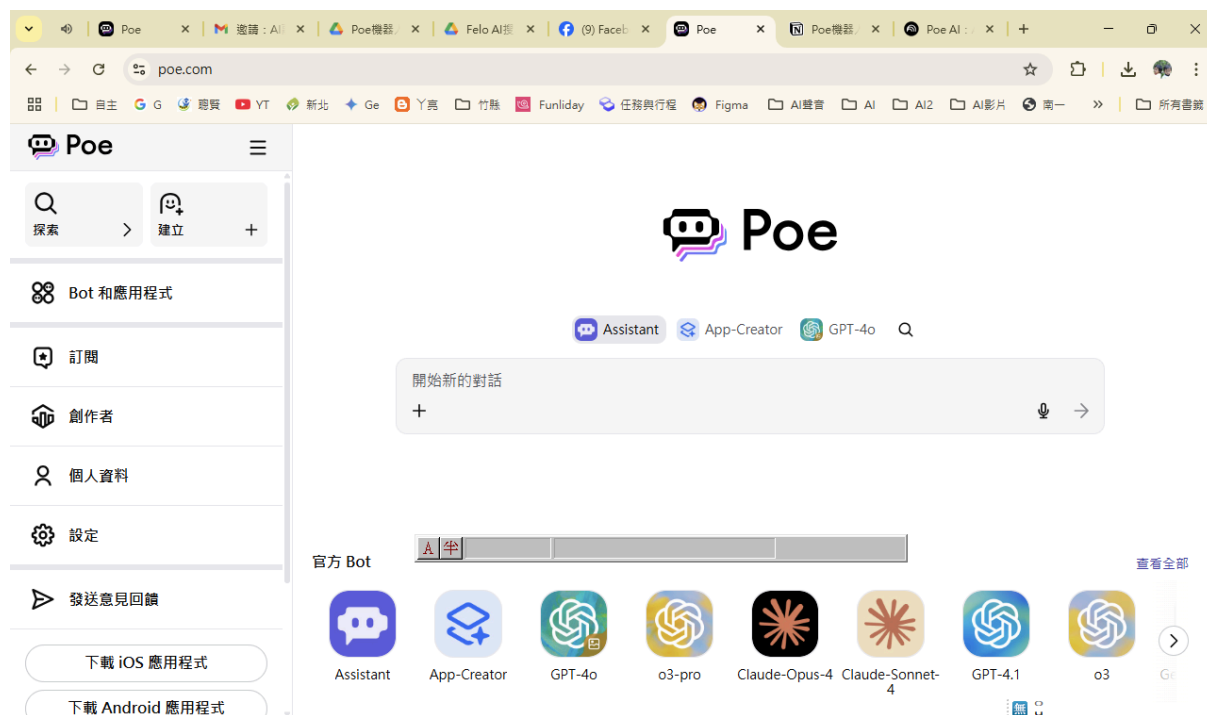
Poe
邀請：All
Poe機器人
Felo AI搜
(9) Faceb
Poe
Poe機器人
Poe AI：
poe.com
自主 G G 聽賢 YT 新北 Ge 丫寰 竹縣 Funliday 任務與行程 Figma AI聲音 AI AI2 AI影片 南一 » 所有書籤

Poe
探索
建立
Bot 和應用程式
訂閱
創作者
個人資料
設定
發送意見回饋
下載 iOS 應用程式
下載 Android 應用程式

Poe
Assistant App-Creator GPT-4o
開始新的對話
+

A 半
官方 Bot
查看全部
Assistant
App-Creator
GPT-4o
o3-pro
Claude-Opus-4
Claude-Sonnet-4
GPT-4.1
o3
無